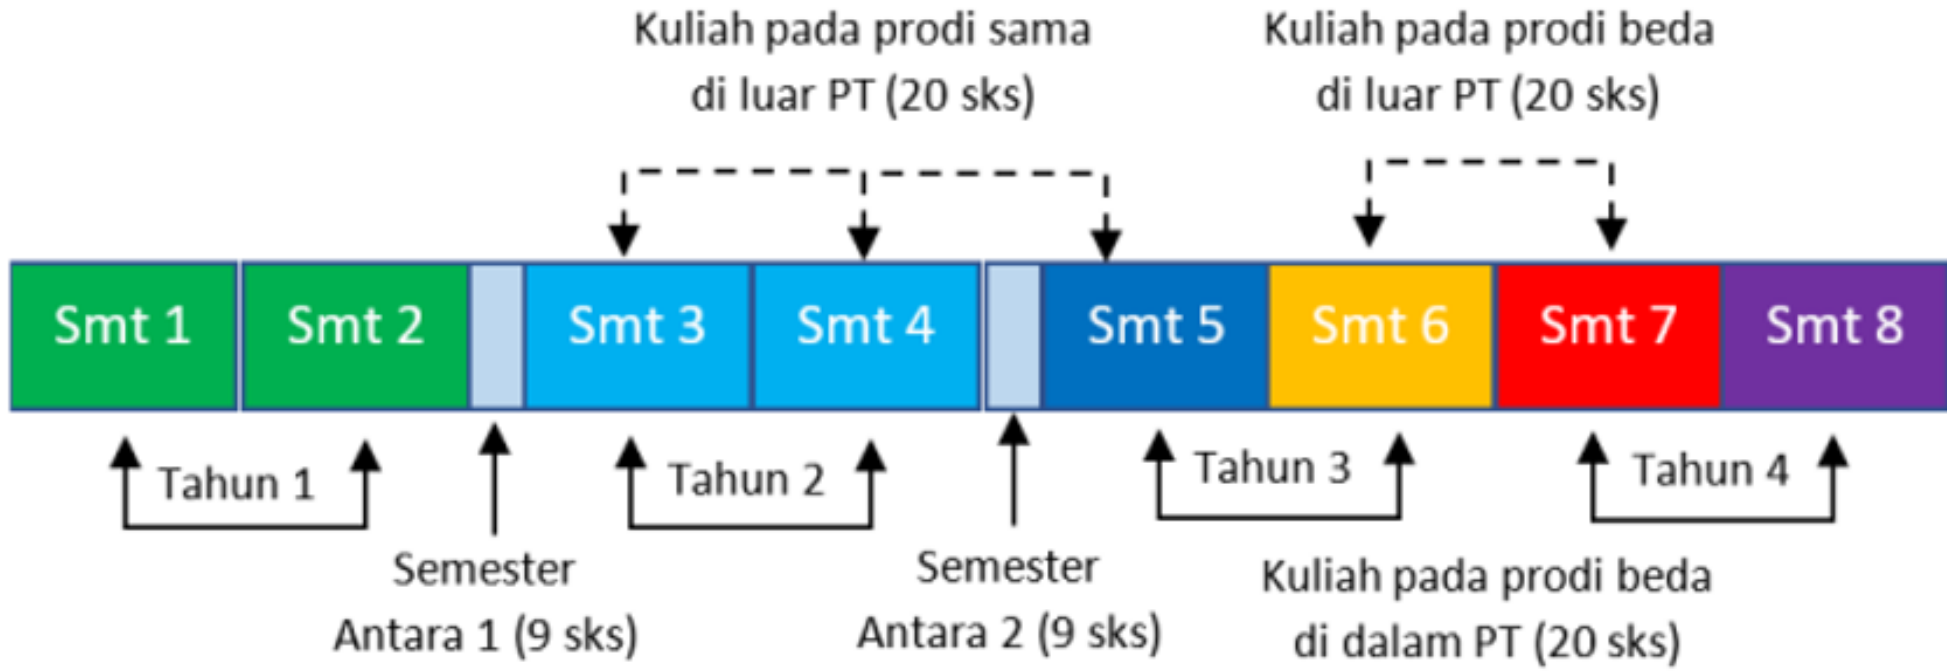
Kuliah pada prodi sama di luar PT (20 sks)

Kuliah pada prodi beda di luar PT (20 sks)

Smt 1 | Smt 2 | Smt 3 | Smt 4 | Smt 5 | Smt 6 | Smt 7 | Smt 8

Tahun 1

Semester Antara 1 (9 sks)

Tahun 2

Semester Antara 2 (9 sks)

Tahun 3

Tahun 4

Kuliah pada prodi beda di dalam PT (20 sks)